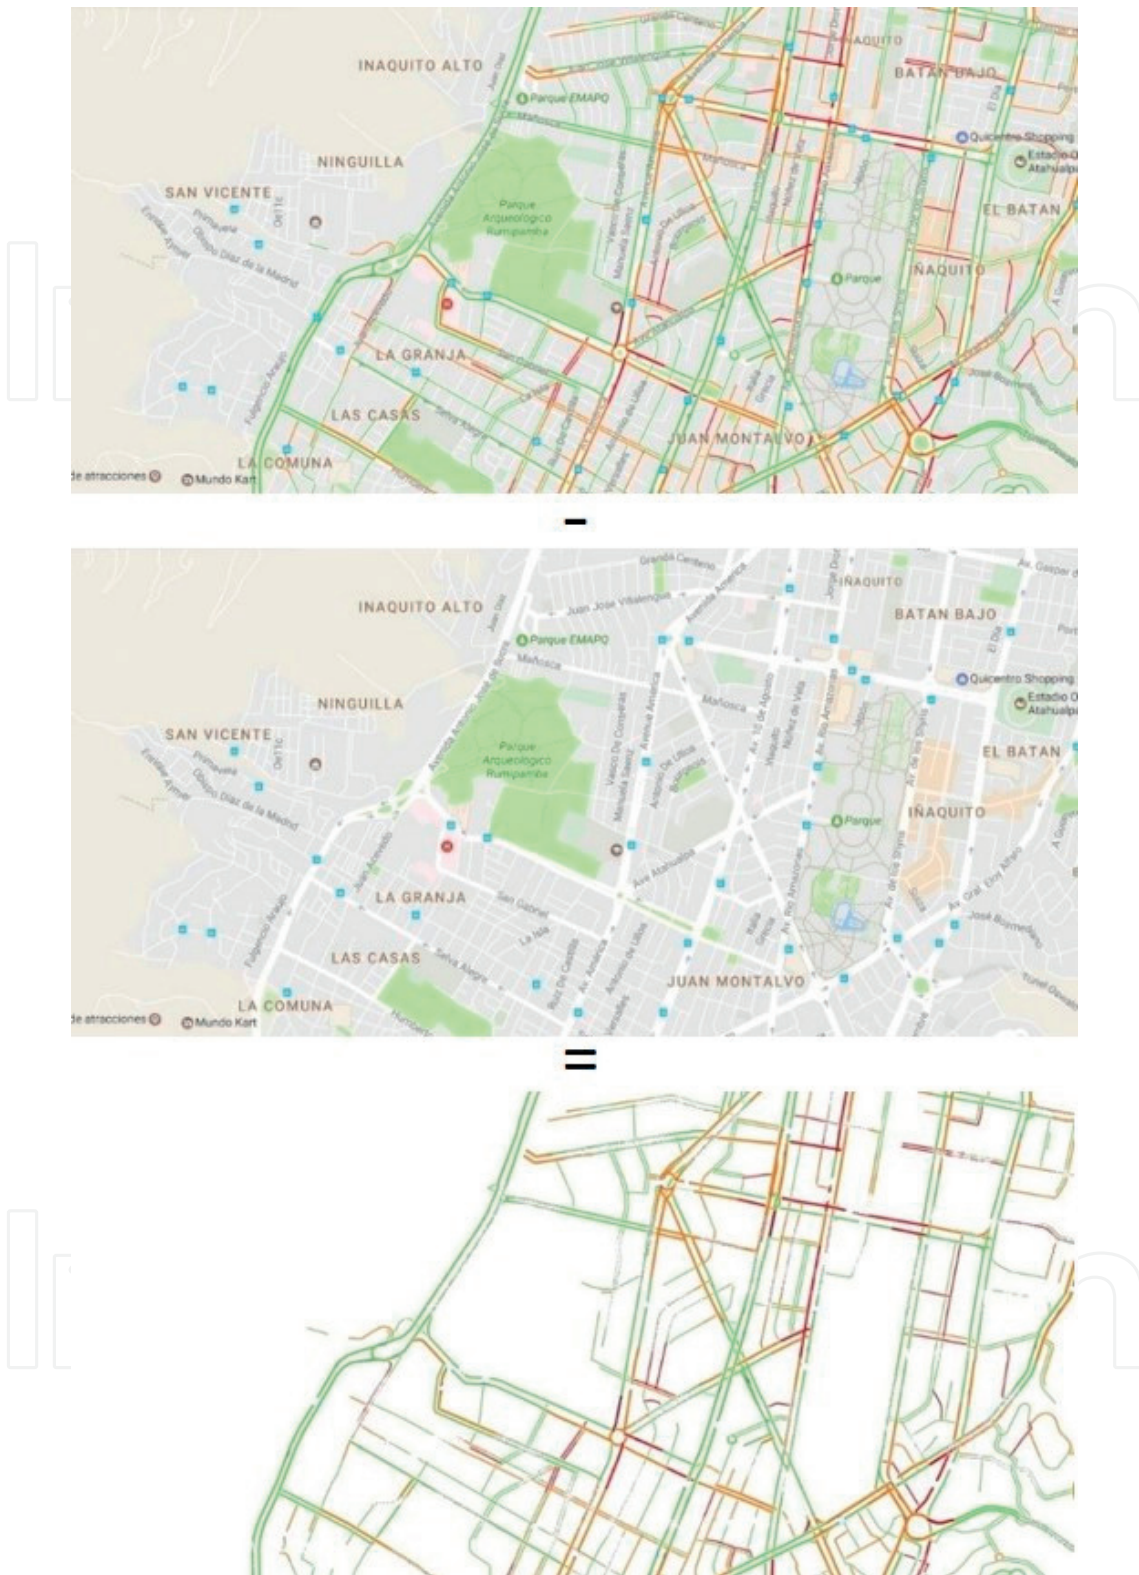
INAQUITO ALTO
IÑAQUITO
BATAN BAJO
Parque EMAPQ
Quicentro Shopping
Estadio O Atahualpa
NINGUILLA
SAN VICENTE
Parque Arqueologico Rumipamba
EL BATAN
IÑAQUITO
Parque
LA GRANJA
LAS CASAS
JUAN MONTALVO
LA COMUNA
de atracciones
Mundo Kart

-

INAQUITO ALTO
IÑAQUITO
BATAN BAJO
Juan Jose Villalengua
Parque EMAPQ
Mañosca
Quicentro Shopping
Estadio O Atahualpa
NINGUILLA
SAN VICENTE
Parque Arqueologico Rumipamba
EL BATAN
IÑAQUITO
Parque
Av. Atahualpa
LA GRANJA
San Gabriel
LAS CASAS
JUAN MONTALVO
LA COMUNA
de atracciones
Mundo Kart

=